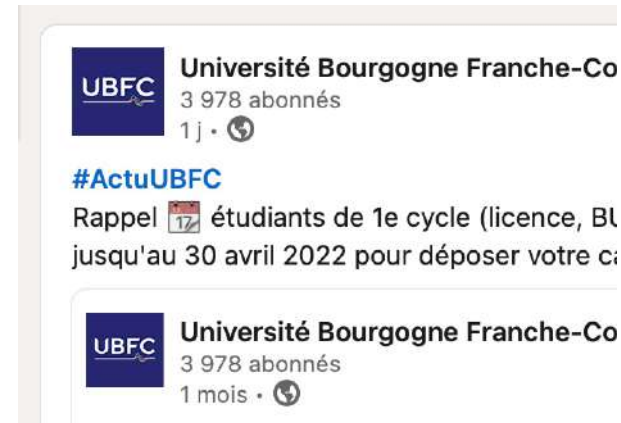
UBFC

Université Bourgogne Franche-Co
3 978 abonnés
1 j •

#ActuUBFC
Rappel 17 étudiants de 1e cycle (licence, BU
jusqu'au 30 avril 2022 pour déposer votre ca

UBFC

Université Bourgogne Franche-Co
3 978 abonnés
1 mois •